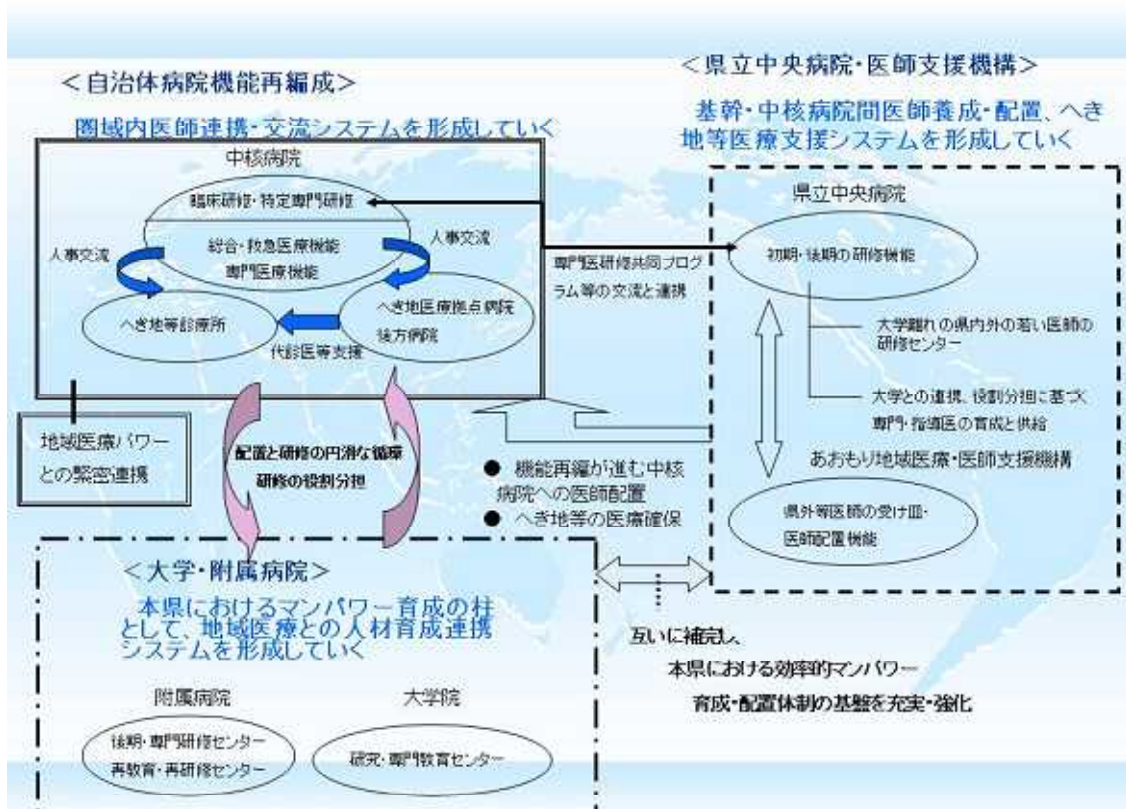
＜自治体病院機能再編成＞

圏域内医師連携・交流システムを形成していく

中核病院

臨床研修・特定専門研修

総合・救急医療機能
専門医療機能

人事交流

人事交流

へき地等診療所

へき地医療拠点病院
後方病院

代診医等支援

地域医療パワーとの緊密連携

配置と研修の円滑な循環
研修の役割分担

＜県立中央病院・医師支援機構＞

基幹・中核病院間医師養成・配置、へき地等医療支援システムを形成していく

県立中央病院

専門医研修共同プログラム等の交流と連携

初期・後期の研修機能

大学離れの県内外の若い医師の研修センター

大学との連携、役割分担に基づく専門・指導医の育成と供給

あおもり地域医療・医師支援機構

● 機能再編が進む中核病院への医師配置
● へき地等の医療確保

県外等医師の受け皿・医師配置機能

＜大学・附属病院＞

本県におけるマンパワー育成の柱として、地域医療との人材育成連携システムを形成していく

附属病院

後期・専門研修センター
再教育・再研修センター

大学院

研究・専門教育センター

互いに補完し、
本県における効率的マンパワー
育成・配置体制の基盤を充実・強化